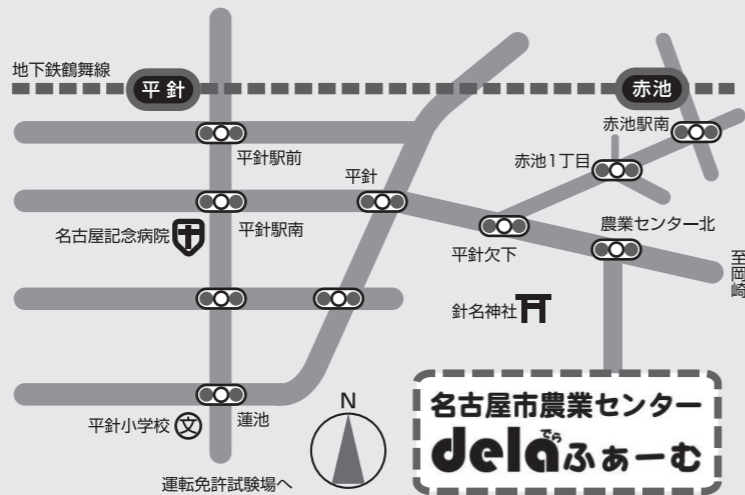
地下鉄鶴舞線

平針

赤池

赤池駅南

平針駅前

赤池1丁目

平針

名古屋記念病院

平針駅南

平針欠下

農業センター北

至岡崎

針名神社

平針小学校

蓮池

N

運転免許試験場へ

名古屋市農業センター

delaでらふぁーむ